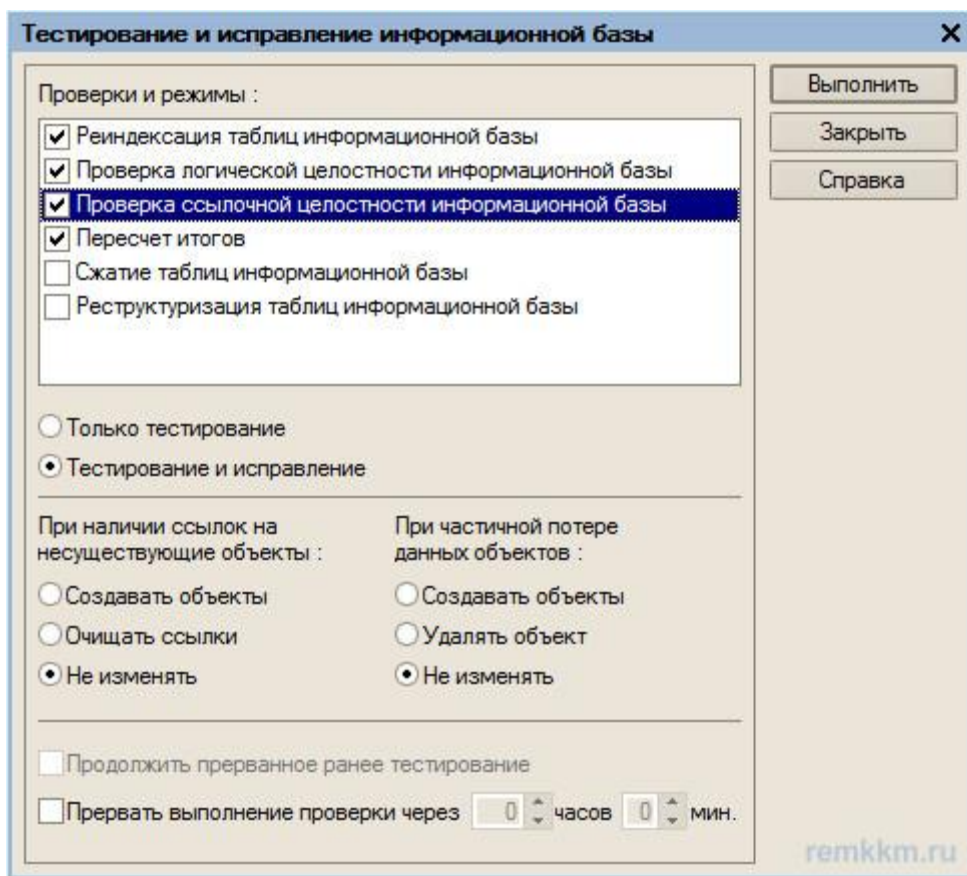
Тестирование и исправление информационной базы ×

Выполнить
Закрыть
Справка

Проверки и режимы :

Реиндексация таблиц информационной базы
Проверка логической целостности информационной базы
Проверка ссылочной целостности информационной базы
Пересчет итогов
Сжатие таблиц информационной базы
Реструктуризация таблиц информационной базы

Только тестирование
Тестирование и исправление

При наличии ссылок на несуществующие объекты :
Создавать объекты
Очищать ссылки
Не изменять

При частичной потере данных объектов :
Создавать объекты
Удалять объект
Не изменять

Продолжить прерванное ранее тестирование
Прервать выполнение проверки через 0 часов 0 мин.

remkkm.ru